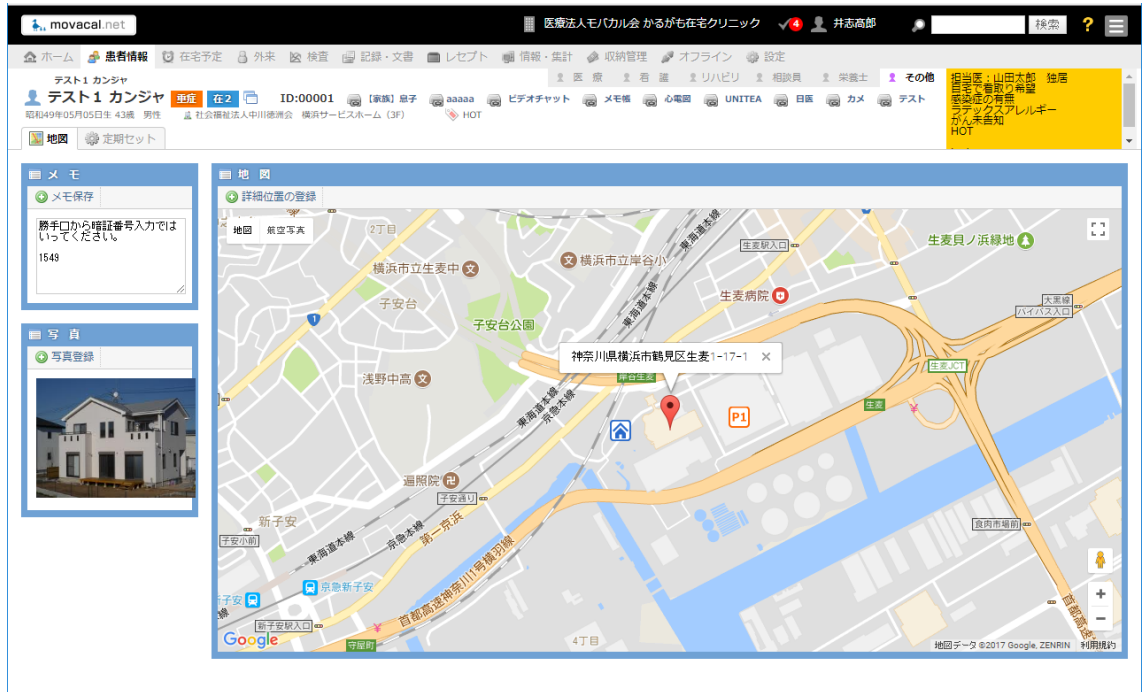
movacal.net

医療法人モバカル会 かるがも在宅クリニック 4 井志高郎 検索 ?

ホーム 患者情報 在宅予定 外来 検査 記録・文書 レセプト 情報・集計 収納管理 オフライン 設定

テスト１ カンジャ
テスト１ カンジャ 重症 在２ ID:00001 【家族】息子 aaaaa ビデオチャット メモ帳 心電図 UNITEA 日医 カメ テスト
昭和49年05月05日生 43歳 男性 社会福祉法人中川徳済会 横浜サービスホーム（3F） HOT

医療 看護 リハビリ 相談員 栄養士 その他

担当医：山田太郎 独居
自宅で看取り希望
感染症の有無
ラテックスアレルギー
がん未告知
HOT

地図 定期セット

メモ
メモ保存
勝手口から暗証番号入力ではいってください。
1549

写真
写真登録

地図
詳細位置の登録
地図 航空写真
神奈川県横浜市鶴見区生麦1-17-1

2丁目 横浜市立生麦中 横浜市立岸谷小 生麦駅入口 生麦貝ノ浜緑地 生麦病院 子安台 子安台公園 浅野中高 東海道本線 京急本線 岸谷生麦 生麦JCT 大黒線 バイパス入口 生麦 P1 遍照院 子安通り 新子安 子安小前 京急新子安 第一京浜 首都高速神奈川1号横羽線 食肉市場前 新子安駅入口 守屋町 4丁目 首都高速 Google 地図データ ©2017 Google, ZENRIN 利用規約